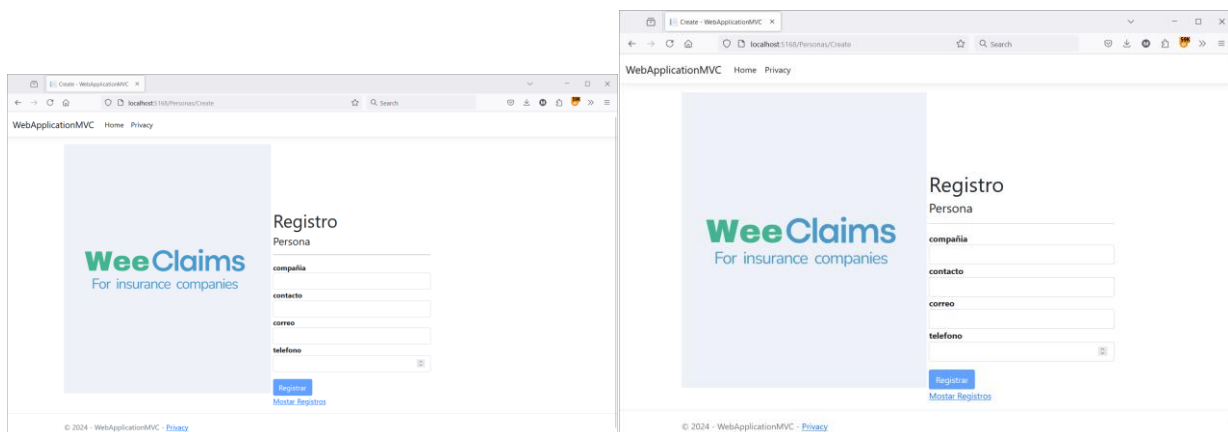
Create - WebApplicationMVC ×

localhost:5168/Personas/Create

Search

WebApplicationMVC Home Privacy

WeeClaims
For insurance companies

Registro
Persona

compañia

contacto

correo

telefono

Registrar
Mostar Registros

© 2024 - WebApplicationMVC - Privacy

Create - WebApplicationMVC ×

localhost:5168/Personas/Create

Search

WebApplicationMVC Home Privacy

WeeClaims
For insurance companies

Registro
Persona

compañia

contacto

correo

telefono

Registrar
Mostar Registros

© 2024 - WebApplicationMVC - Privacy